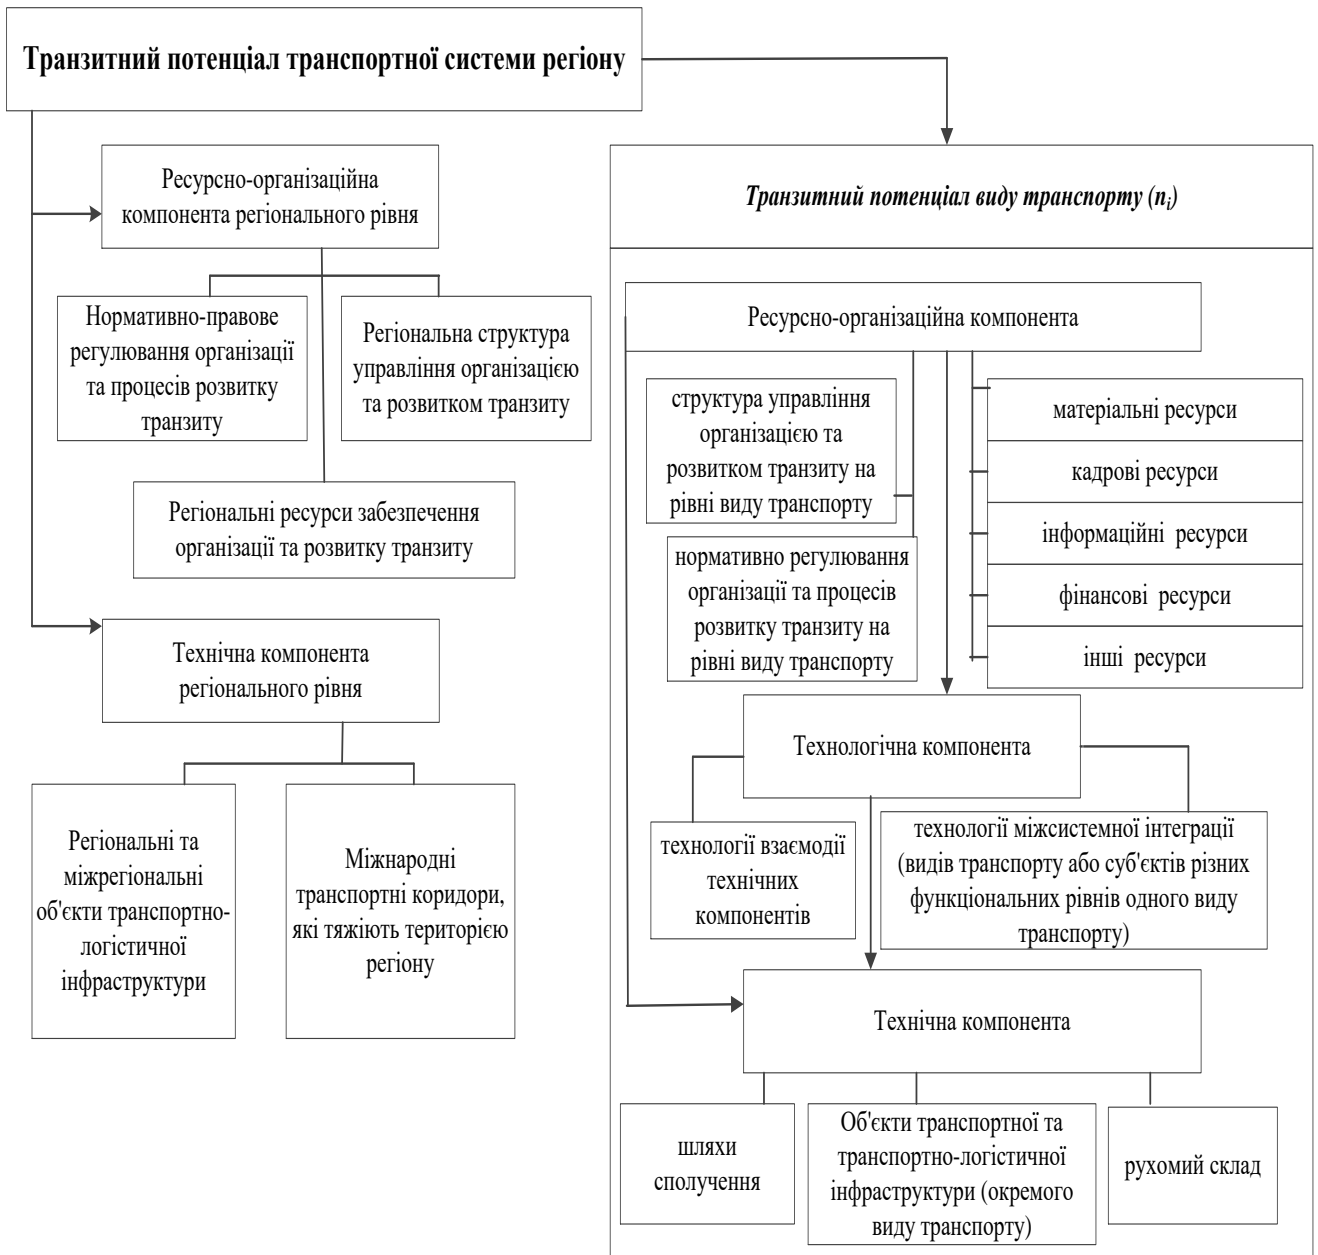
Транзитний потенціал транспортної системи регіону

Ресурсно-організаційна компонента регіонального рівня

Нормативно-правове регулювання організації та процесів розвитку транзиту

Регіональна структура управління організацією та розвитком транзиту

Регіональні ресурси забезпечення організації та розвитку транзиту

Технічна компонента регіонального рівня

Регіональні та міжрегіональні об'єкти транспортно-логістичної інфраструктури

Міжнародні транспортні коридори, які тяжіють територією регіону

Транзитний потенціал виду транспорту ($n_i$)

Ресурсно-організаційна компонента

структура управління організацією та розвитком транзиту на рівні виду транспорту

нормативно регулювання організації та процесів розвитку транзиту на рівні виду транспорту

матеріальні ресурси

кадрові ресурси

інформаційні ресурси

фінансові ресурси

інші ресурси

Технологічна компонента

технології взаємодії технічних компонентів

технології міжсистемної інтеграції (видів транспорту або суб'єктів різних функціональних рівнів одного виду транспорту)

Технічна компонента

шляхи сполучення

Об'єкти транспортної та транспортно-логістичної інфраструктури (окремого виду транспорту)

рухомий склад